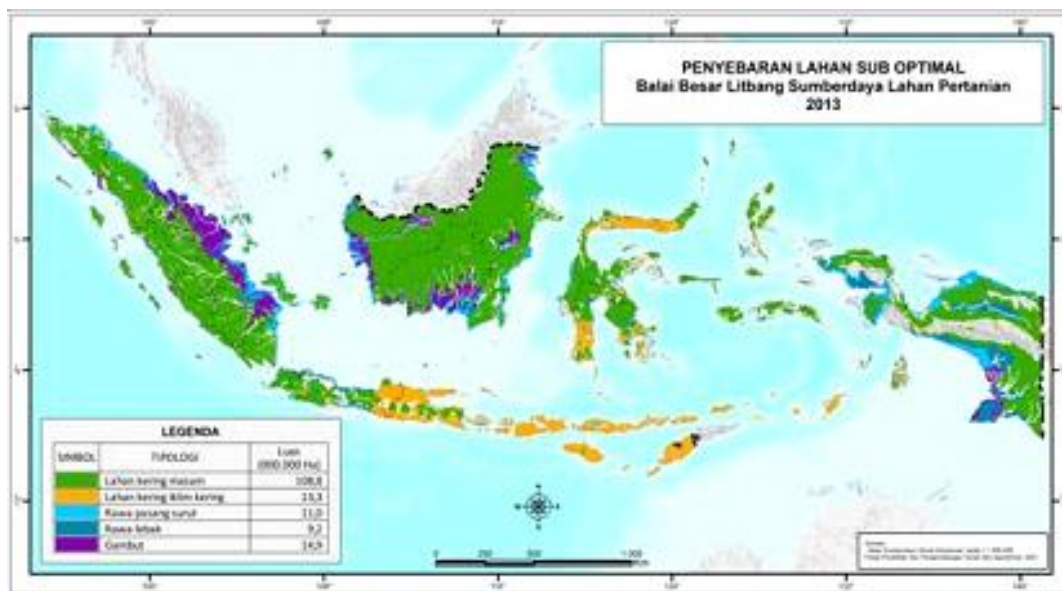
PENYEBARAN LAHAN SUB OPTIMAL
Balai Besar Litbang Sumberdaya Lahan Pertanian
2013

LEGENDA

| SIMBOL | TIPOLOGI | Luas (000.000 Ha) |
|---|---|---|
| | Lahan kering masam | 108,8 |
| | Lahan kering iklim kering | 13,3 |
| | Rawa pasang surut | 11,0 |
| | Rawa lebak | 9,2 |
| | Gambut | 14,9 |

0 250 500 1.000 Km

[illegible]